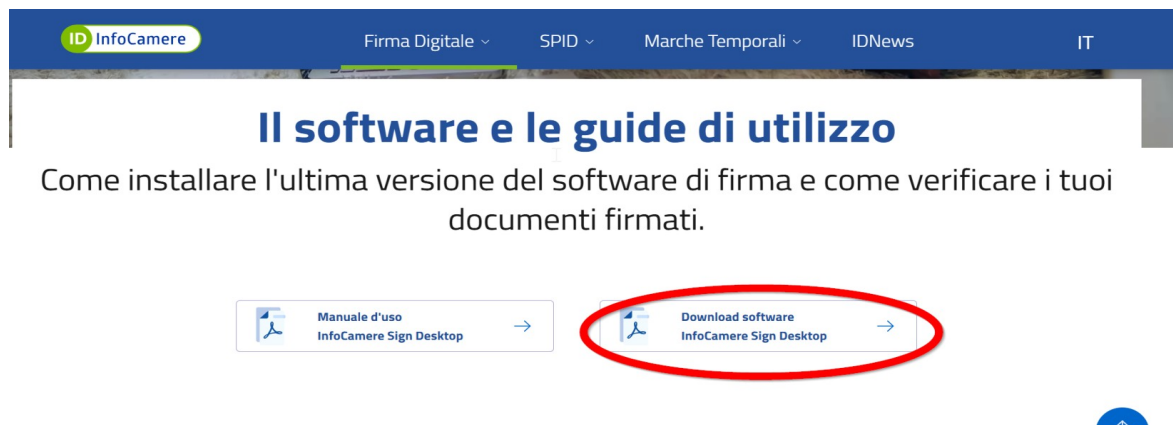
ID InfoCamere

Firma Digitale ⌄ SPID ⌄ Marche Temporali ⌄ IDNews IT

Il software e le guide di utilizzo

Come installare l'ultima versione del software di firma e come verificare i tuoi documenti firmati.

Manuale d'uso InfoCamere Sign Desktop →

Download software InfoCamere Sign Desktop →